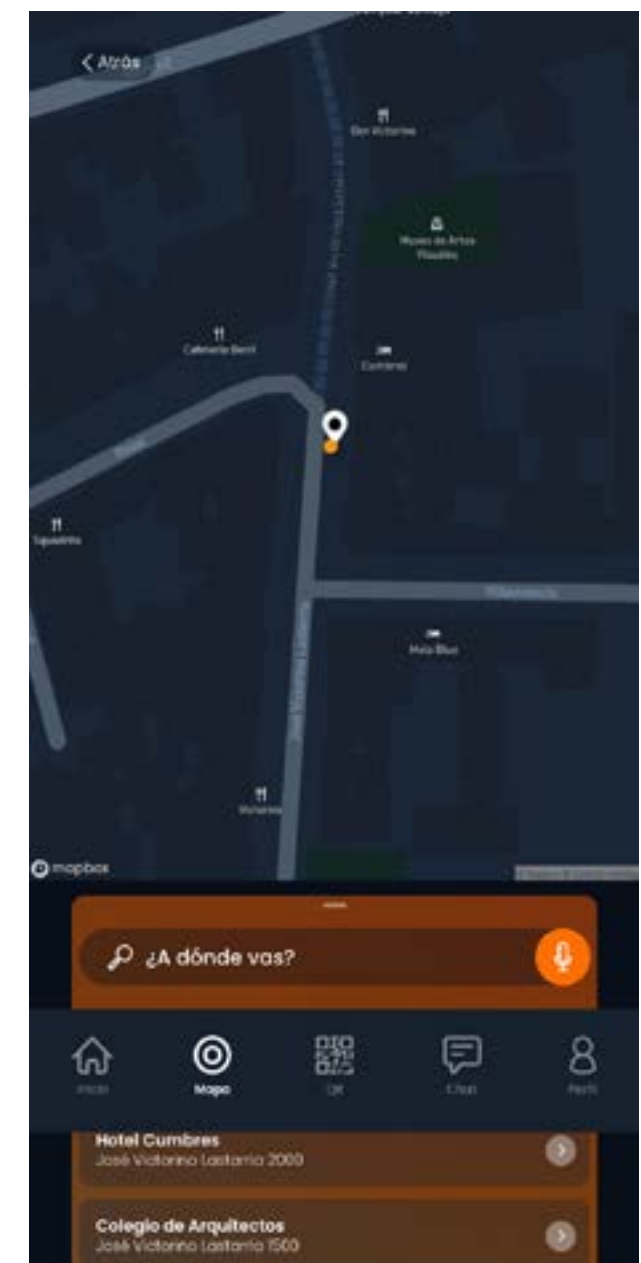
< Atrás

Don Victorino

Museo de Artes Visuales

Cafetería Bocci

Cumbres

Squadrito

Mala Bian

Victorino

mapbox

¿A dónde vas?

Inicio

Mapa

QR

Chat

Perfil

Hotel Cumbres
José Victorino Lastarria 2000

Colegio de Arquitectos
José Victorino Lastarria 1500